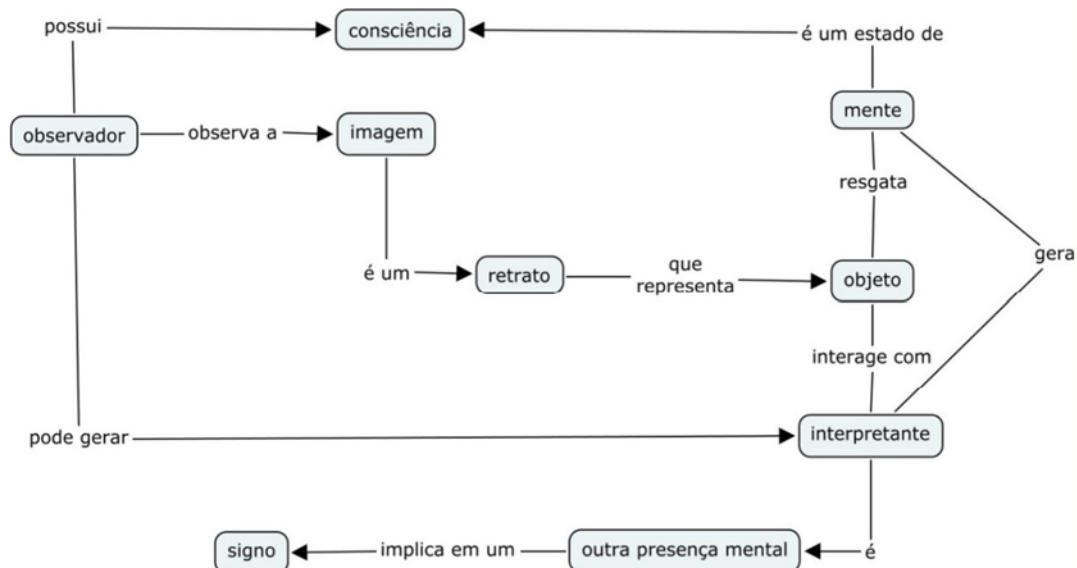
possui

consciência

é um estado de

mente

observador

observa a

imagem

resgata

gera

é um

retrato

que representa

objeto

interage com

pode gerar

interpretante

é

signo

implica em um

outra presença mental